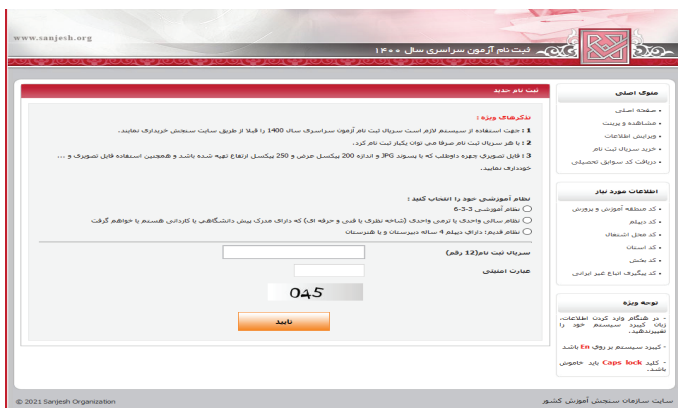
www.sanjesh.org

ثبت نام آزمون سراسری سال ۱۴۰۰

ثبت نام جدید

تذکرهای ویژه :

1 ) جهت استفاده از سیستم لازم است سریال ثبت نام آزمون سراسری سال 1400 را قبلا از طریق سایت سنجش خریداری نمایید.

2 ) با هر سریال ثبت نام صرفا می توان یکبار ثبت نام کرد.

3 ) فایل تصویری چهره داوطلب که با پسوند JPG و اندازه 200 پیکسل عرض و 250 پیکسل ارتفاع تهیه شده باشد و همچنین استفاده فایل تصویری و ... خودداری نمایید.

نظام آموزشی خود را انتخاب کنید :

نظام آموزشی 3-3-6

نظام سالی واحدی یا ترمی واحدی (شاخه نظری یا فنی و حرفه ای) که دارای مدرک پیش دانشگاهی یا کاردانی هستم یا خواهم گرفت

نظام قدیم: دارای دیپلم 4 ساله دبیرستان و یا هنرستان

سریال ثبت نام(12 رقم)

عبارت امنیتی

045

تایید

منوی اصلی

• صفحه اصلی
• مشاهده و پرینت
• ویرایش اطلاعات
• خرید سریال ثبت نام
• دریافت کد سوابق تحصیلی

اطلاعات مورد نیاز

• کد منطقه آموزش و پرورش
• کد دیپلم
• کد محل اشتغال
• کد استان
• کد شهرستان
• کد بخش
• کد پیگیری اتباع غیر ایرانی

توجه ویژه

- در هنگام وارد کردن اطلاعات، زبان کیبرد سیستم خود را تغییرندهید.

- کیبرد سیستم بر روی En باشد

- کلید Caps lock باید خاموش باشد.

© 2021 Sanjesh Organization

سایت سازمان سنجش آموزش کشور